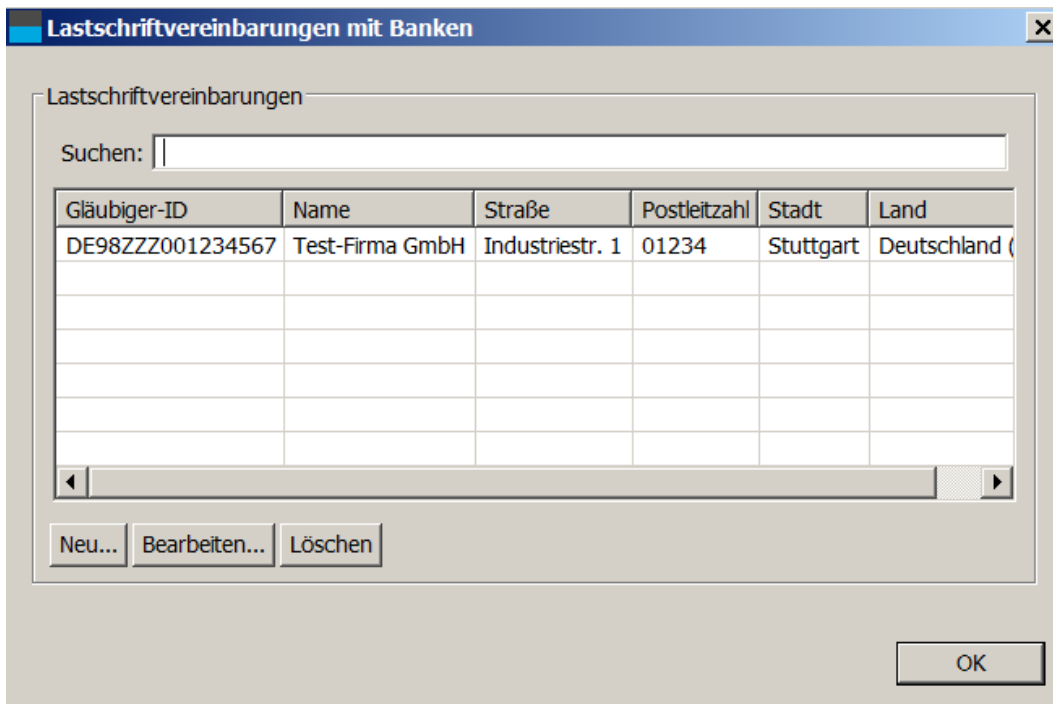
Lastschriftvereinbarungen mit Banken

Lastschriftvereinbarungen

Suchen:

| Gläubiger-ID | Name | Straße | Postleitzahl | Stadt | Land |
|---|---|---|---|---|---|
| DE98ZZZ001234567 | Test-Firma GmbH | Industriestr. 1 | 01234 | Stuttgart | Deutschland ( |
| | | | | | |
| | | | | | |
| | | | | | |
| | | | | | |
| | | | | | |
| | | | | | |

Neu... Bearbeiten... Löschen

OK